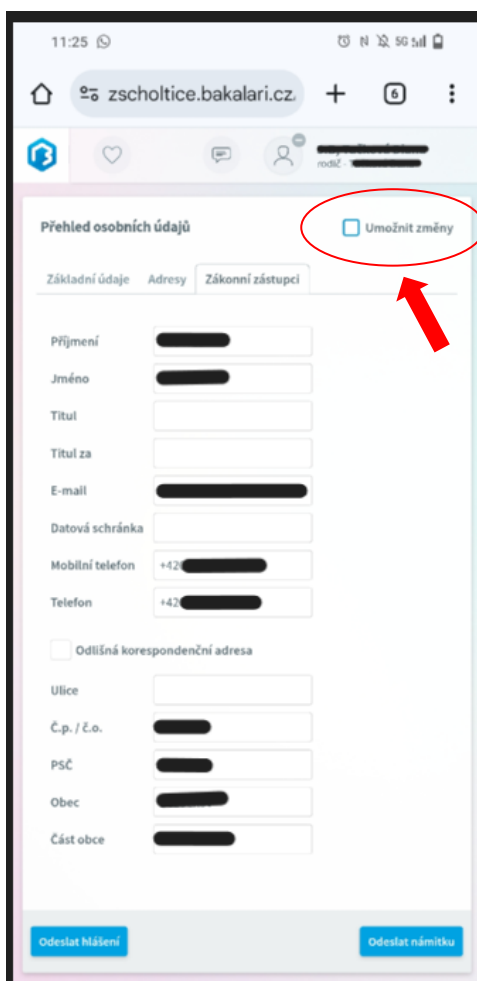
11:25

zscholtice.bakalari.cz

6

rodič

Přehled osobních údajů

Umožnit změny

Základní údaje Adresy Zákonní zástupci

Příjmení

Jméno

Titul

Titul za

E-mail

Datová schránka

Mobilní telefon +42

Telefon +42

Odlišná korespondenční adresa

Ulice

Č.p. / č.o.

PSČ

Obec

Část obce

Odeslat hlášení

Odeslat námitku